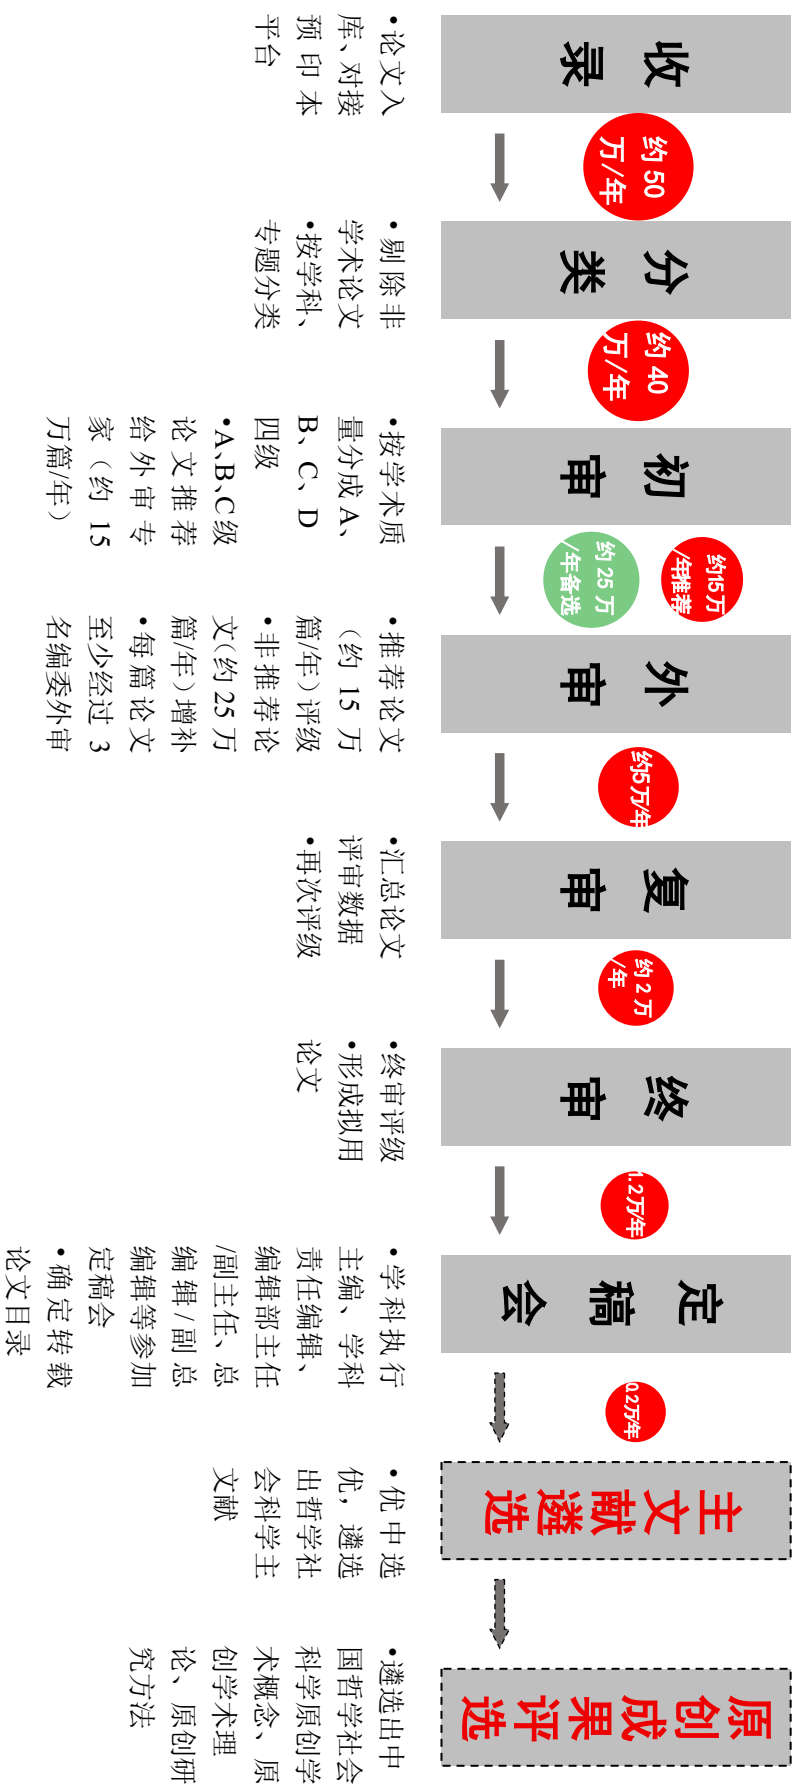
收录

约50万/年

•论文入库、对接预印本平台

分类

约40万/年

•剔除非学术论文
•按学科、专题分类

初审

约15万/年推荐

约25万/年备选

•按学术质量分成A、B、C、D四级
•A、B、C级论文推荐给外审专家（约15万篇/年）

外审

约5万/年

•推荐论文（约15万篇/年）评级
•非推荐论文（约25万篇/年）增补
•每篇论文至少经过3名编委外审

复审

约2万/年

•汇总论文评审数据
•再次评级

终审

1.2万/年

•终审评级
•形成拟用论文

定稿会

0.2万/年

•学科执行主编、学科责任编辑、编辑部主任/副主任、总编辑/副总编辑等参加定稿会
•确定转载论文目录

主文献遴选

•优中选优，遴选出哲学社会科学主文献

原创成果评选

•遴选出中国哲学社会科学原创学术概念、原创学术理论、原创研究方法